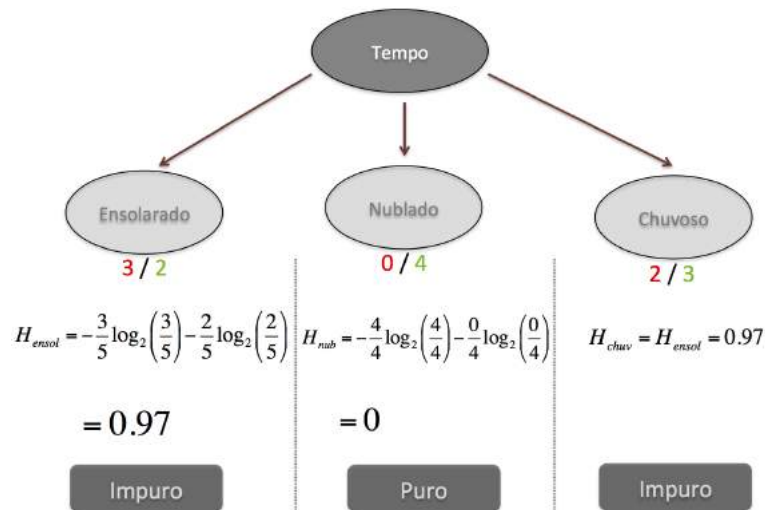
Tempo

Ensolarado
3 / 2

$H_{ensol} = -\frac{3}{5}\log_2\left(\frac{3}{5}\right) - \frac{2}{5}\log_2\left(\frac{2}{5}\right)$

$= 0.97$

Impuro

Nublado
0 / 4

$H_{nub} = -\frac{4}{4}\log_2\left(\frac{4}{4}\right) - \frac{0}{4}\log_2\left(\frac{0}{4}\right)$

$= 0$

Puro

Chuvoso
2 / 3

$H_{chuv} = H_{ensol} = 0.97$

Impuro